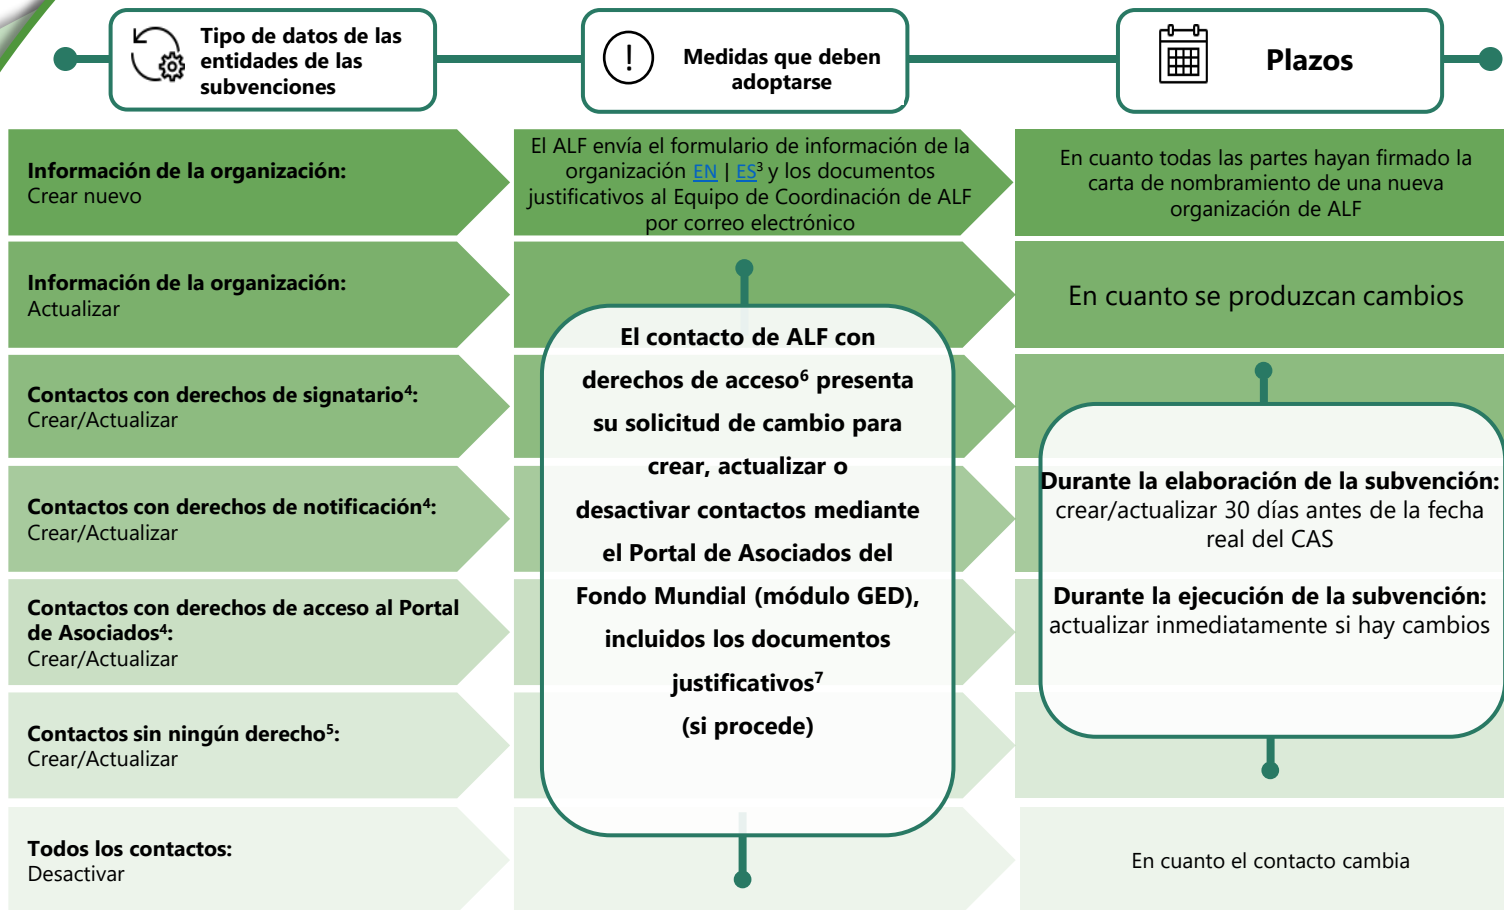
Tipo de datos de las entidades de las subvenciones

Medidas que deben adoptarse

Plazos

**Información de la organización:** Crear nuevo

El ALF envía el formulario de información de la organización EN | ES$^3$ y los documentos justificativos al Equipo de Coordinación de ALF por correo electrónico

En cuanto todas las partes hayan firmado la carta de nombramiento de una nueva organización de ALF

**Información de la organización:** Actualizar

En cuanto se produzcan cambios

**Contactos con derechos de signatario$^4$:** Crear/Actualizar

**Contactos con derechos de notificación$^4$:** Crear/Actualizar

**Contactos con derechos de acceso al Portal de Asociados$^4$:** Crear/Actualizar

**Contactos sin ningún derecho$^5$:** Crear/Actualizar

El contacto de ALF con derechos de acceso$^6$ presenta su solicitud de cambio para crear, actualizar o desactivar contactos mediante el Portal de Asociados del Fondo Mundial (módulo GED), incluidos los documentos justificativos$^7$ (si procede)

**Durante la elaboración de la subvención:** crear/actualizar 30 días antes de la fecha real del CAS

**Durante la ejecución de la subvención:** actualizar inmediatamente si hay cambios

**Todos los contactos:** Desactivar

En cuanto el contacto cambia